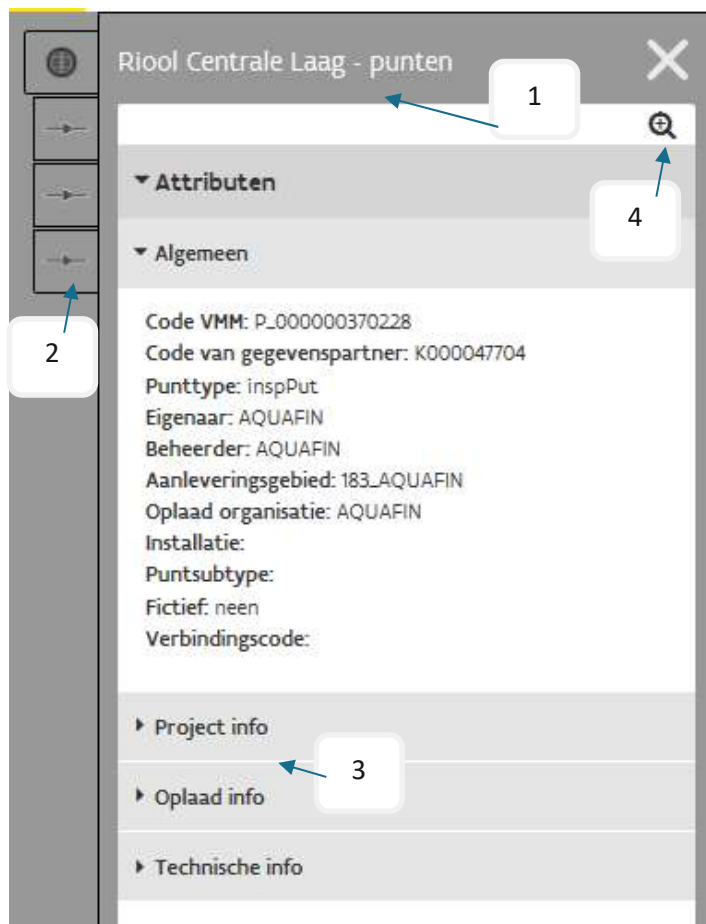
Riool Centrale Laag - punten

1

4

▾ Attributen

▾ Algemeen

2

Code VMM: P_000000370228
Code van gegevenspartner: K000047704
Punttype: inspPut
Eigenaar: AQUAFIN
Beheerder: AQUAFIN
Aanleveringsgebied: 183_AQUAFIN
Oplaad organisatie: AQUAFIN
Installatie:
Puntsubtype:
Fictief: neen
Verbindingscode:

▸ Project info

3

▸ Oplaad info

▸ Technische info